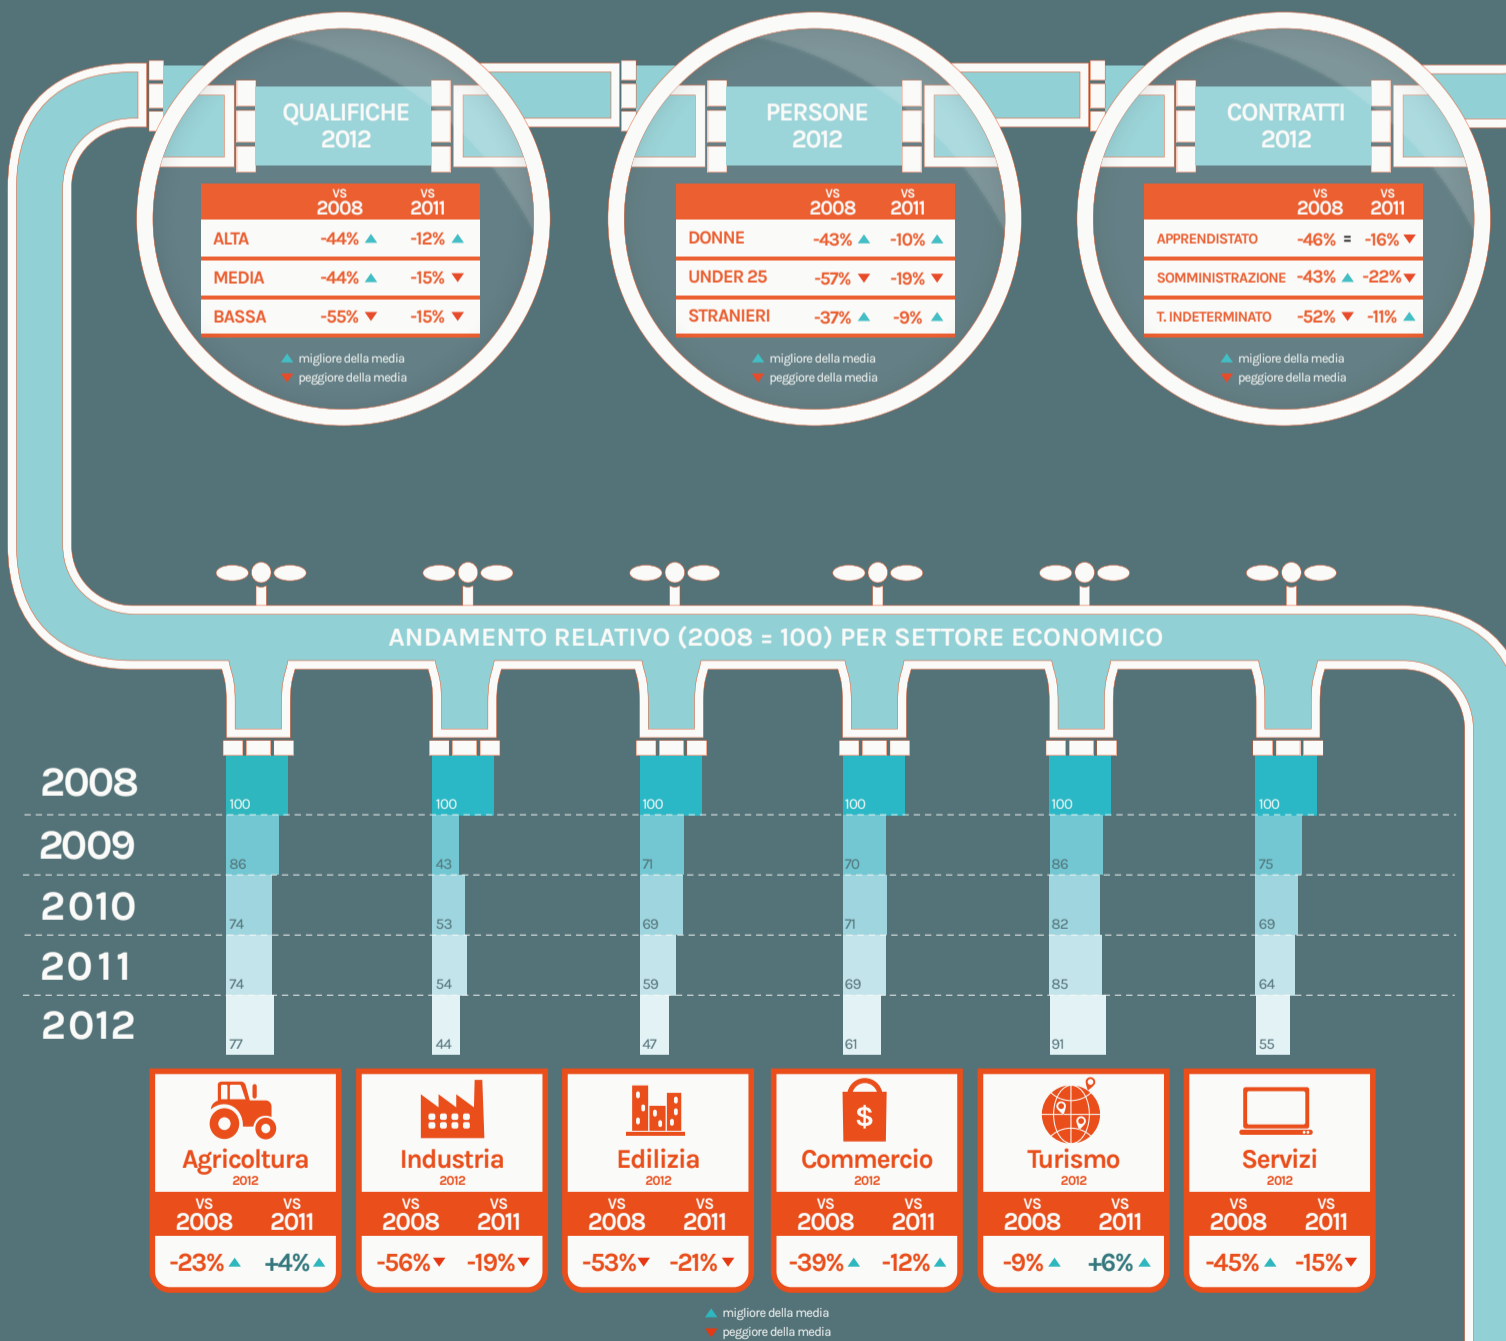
QUALIFICHE 2012

| | VS 2008 | VS 2011 |
|---|---|---|
| ALTA | -44% ▲ | -12% ▲ |
| MEDIA | -44% ▲ | -15% ▼ |
| BASSA | -55% ▼ | -15% ▼ |

▲ migliore della media
▼ peggiore della media

PERSONE 2012

| | VS 2008 | VS 2011 |
|---|---|---|
| DONNE | -43% ▲ | -10% ▲ |
| UNDER 25 | -57% ▼ | -19% ▼ |
| STRANIERI | -37% ▲ | -9% ▲ |

▲ migliore della media
▼ peggiore della media

CONTRATTI 2012

| | VS 2008 | VS 2011 |
|---|---|---|
| APPRENDISTATO | -46% = | -16% ▼ |
| SOMMINISTRAZIONE | -43% ▲ | -22% ▼ |
| T. INDETERMINATO | -52% ▼ | -11% ▲ |

▲ migliore della media
▼ peggiore della media

ANDAMENTO RELATIVO (2008 = 100) PER SETTORE ECONOMICO

| | Agricoltura | Industria | Edilizia | Commercio | Turismo | Servizi |
|---|---|---|---|---|---|---|
| 2008 | 100 | 100 | 100 | 100 | 100 | 100 |
| 2009 | 86 | 43 | 71 | 70 | 86 | 75 |
| 2010 | 74 | 53 | 69 | 71 | 82 | 69 |
| 2011 | 74 | 54 | 59 | 69 | 85 | 64 |
| 2012 | 77 | 44 | 47 | 61 | 91 | 55 |

Agricoltura 2012
VS 2008 VS 2011
-23% ▲ +4% ▲

Industria 2012
VS 2008 VS 2011
-56% ▼ -19% ▼

Edilizia 2012
VS 2008 VS 2011
-53% ▼ -21% ▼

Commercio 2012
$
VS 2008 VS 2011
-39% ▲ -12% ▲

Turismo 2012
VS 2008 VS 2011
-9% ▲ +6% ▲

Servizi 2012
VS 2008 VS 2011
-45% ▲ -15% ▼

▲ migliore della media
▼ peggiore della media